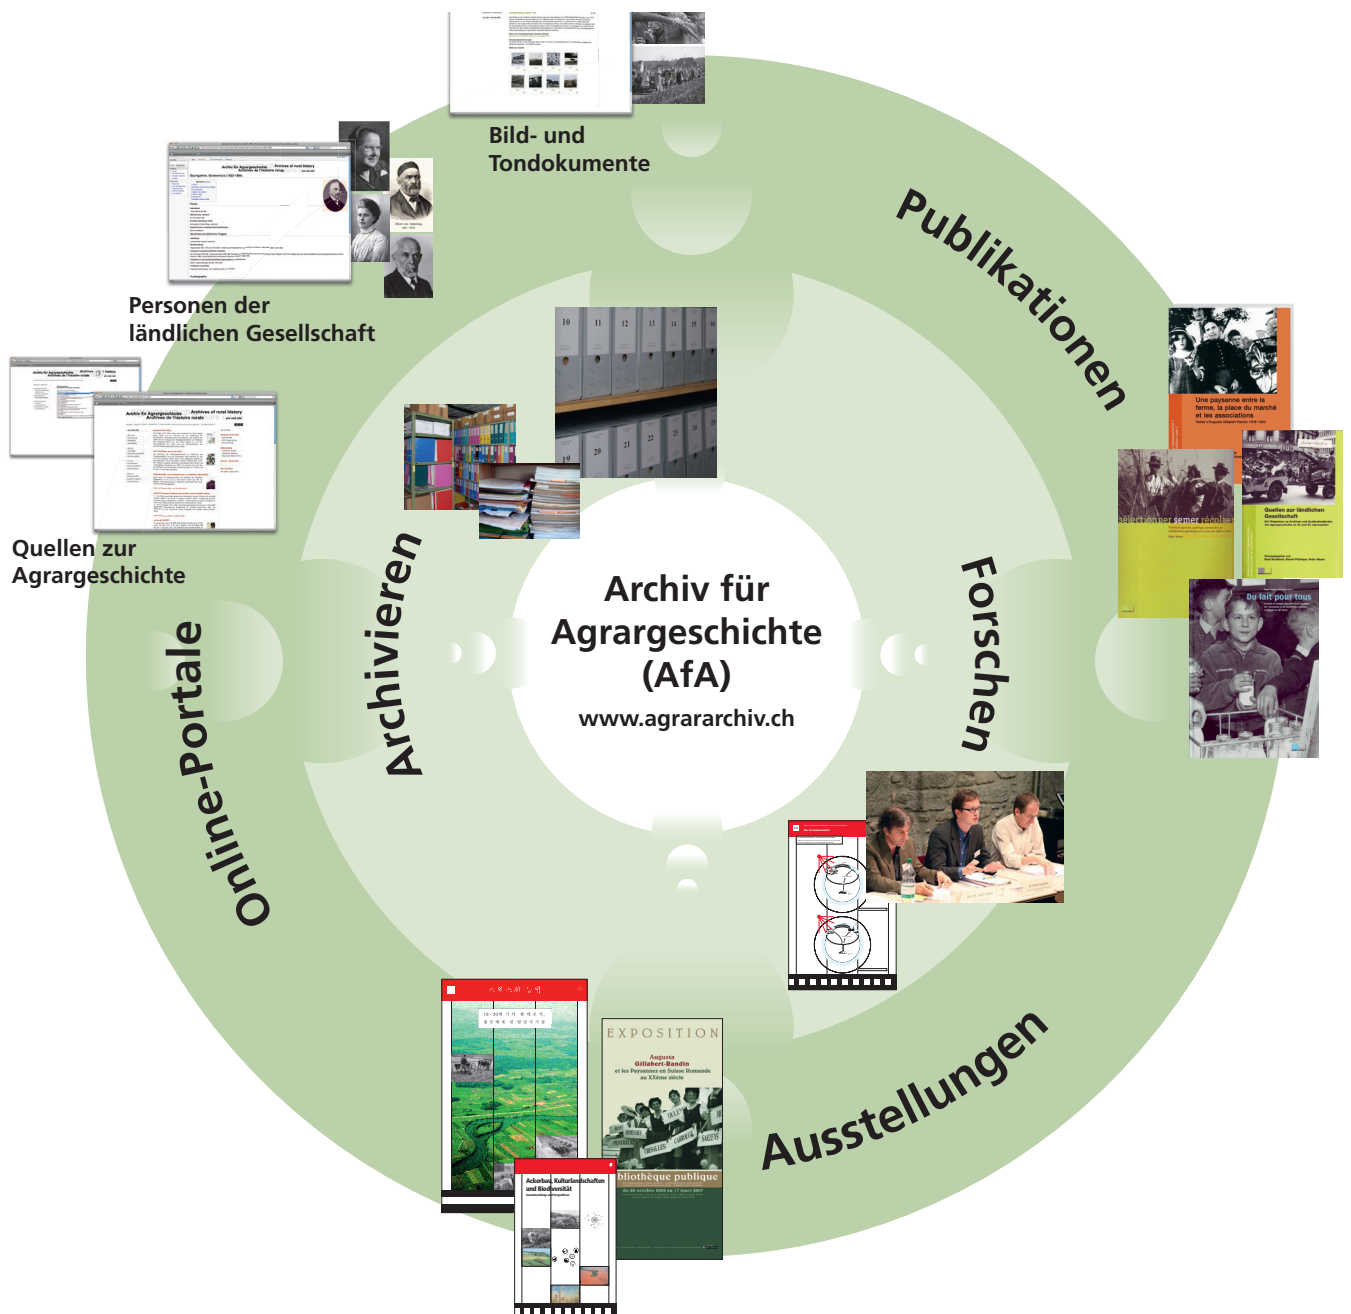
Bild- und Tondokumente

Publikationen

Personen der ländlichen Gesellschaft

Quellen zur Agrargeschichte

Online-Portale

Archivieren

Archiv für Agrargeschichte (AfA)

www.agrararchiv.ch

Forschen

Ausstellungen

Une paysanne entre la ferme, la place du marché et les associations

Quellen zur ländlichen Gesellschaft

sélectionner semer récolter

Du lait pour tous

EXPOSITION

Augusta Gillabert-Randin et les Paysannes en Suisse Romande au XXème siècle

bibliothèque publique

Ackerbau, Kulturlandschaften und Biodiversität